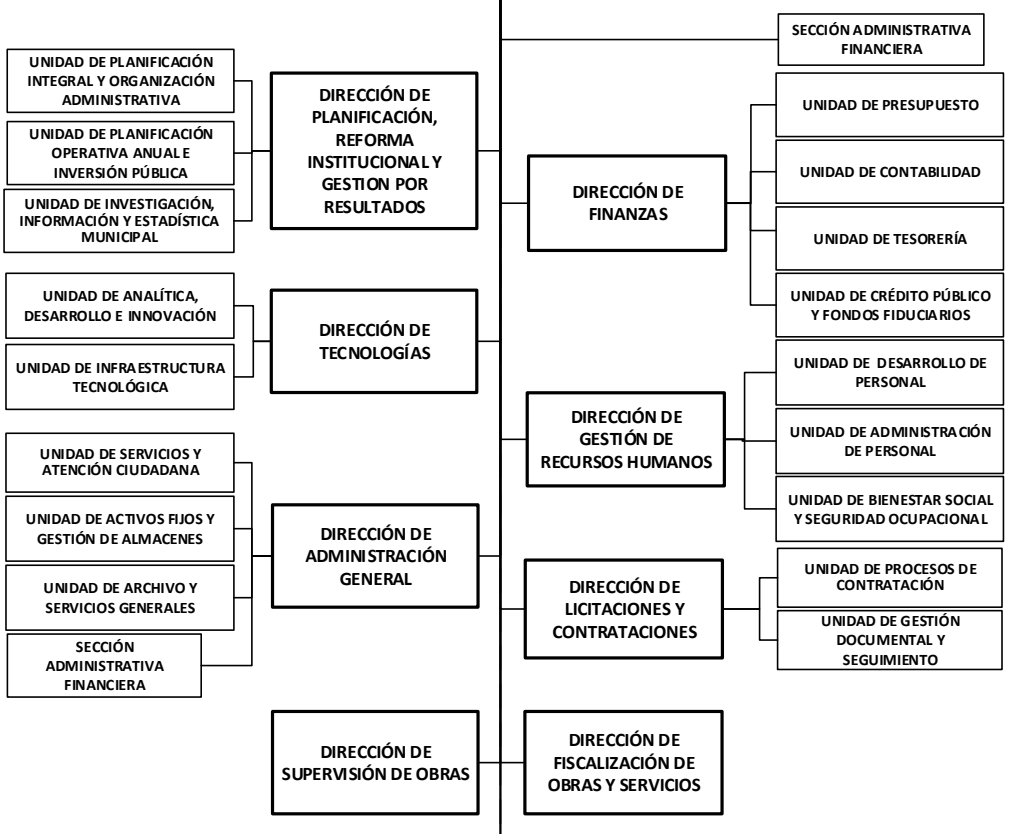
UNIDAD DE PLANIFICACIÓN INTEGRAL Y ORGANIZACIÓN ADMINISTRATIVA

UNIDAD DE PLANIFICACIÓN OPERATIVA ANUAL E INVERSIÓN PÚBLICA

UNIDAD DE INVESTIGACIÓN, INFORMACIÓN Y ESTADÍSTICA MUNICIPAL

DIRECCIÓN DE PLANIFICACIÓN, REFORMA INSTITUCIONAL Y GESTION POR RESULTADOS

UNIDAD DE ANALÍTICA, DESARROLLO E INNOVACIÓN

UNIDAD DE INFRAESTRUCTURA TECNOLÓGICA

DIRECCIÓN DE TECNOLOGÍAS

UNIDAD DE SERVICIOS Y ATENCIÓN CIUDADANA

UNIDAD DE ACTIVOS FIJOS Y GESTIÓN DE ALMACENES

UNIDAD DE ARCHIVO Y SERVICIOS GENERALES

SECCIÓN ADMINISTRATIVA FINANCIERA

DIRECCIÓN DE ADMINISTRACIÓN GENERAL

DIRECCIÓN DE SUPERVISIÓN DE OBRAS

SECCIÓN ADMINISTRATIVA FINANCIERA

DIRECCIÓN DE FINANZAS

UNIDAD DE PRESUPUESTO

UNIDAD DE CONTABILIDAD

UNIDAD DE TESORERÍA

UNIDAD DE CRÉDITO PÚBLICO Y FONDOS FIDUCIARIOS

DIRECCIÓN DE GESTIÓN DE RECURSOS HUMANOS

UNIDAD DE DESARROLLO DE PERSONAL

UNIDAD DE ADMINISTRACIÓN DE PERSONAL

UNIDAD DE BIENESTAR SOCIAL Y SEGURIDAD OCUPACIONAL

DIRECCIÓN DE LICITACIONES Y CONTRATACIONES

UNIDAD DE PROCESOS DE CONTRATACIÓN

UNIDAD DE GESTIÓN DOCUMENTAL Y SEGUIMIENTO

DIRECCIÓN DE FISCALIZACIÓN DE OBRAS Y SERVICIOS